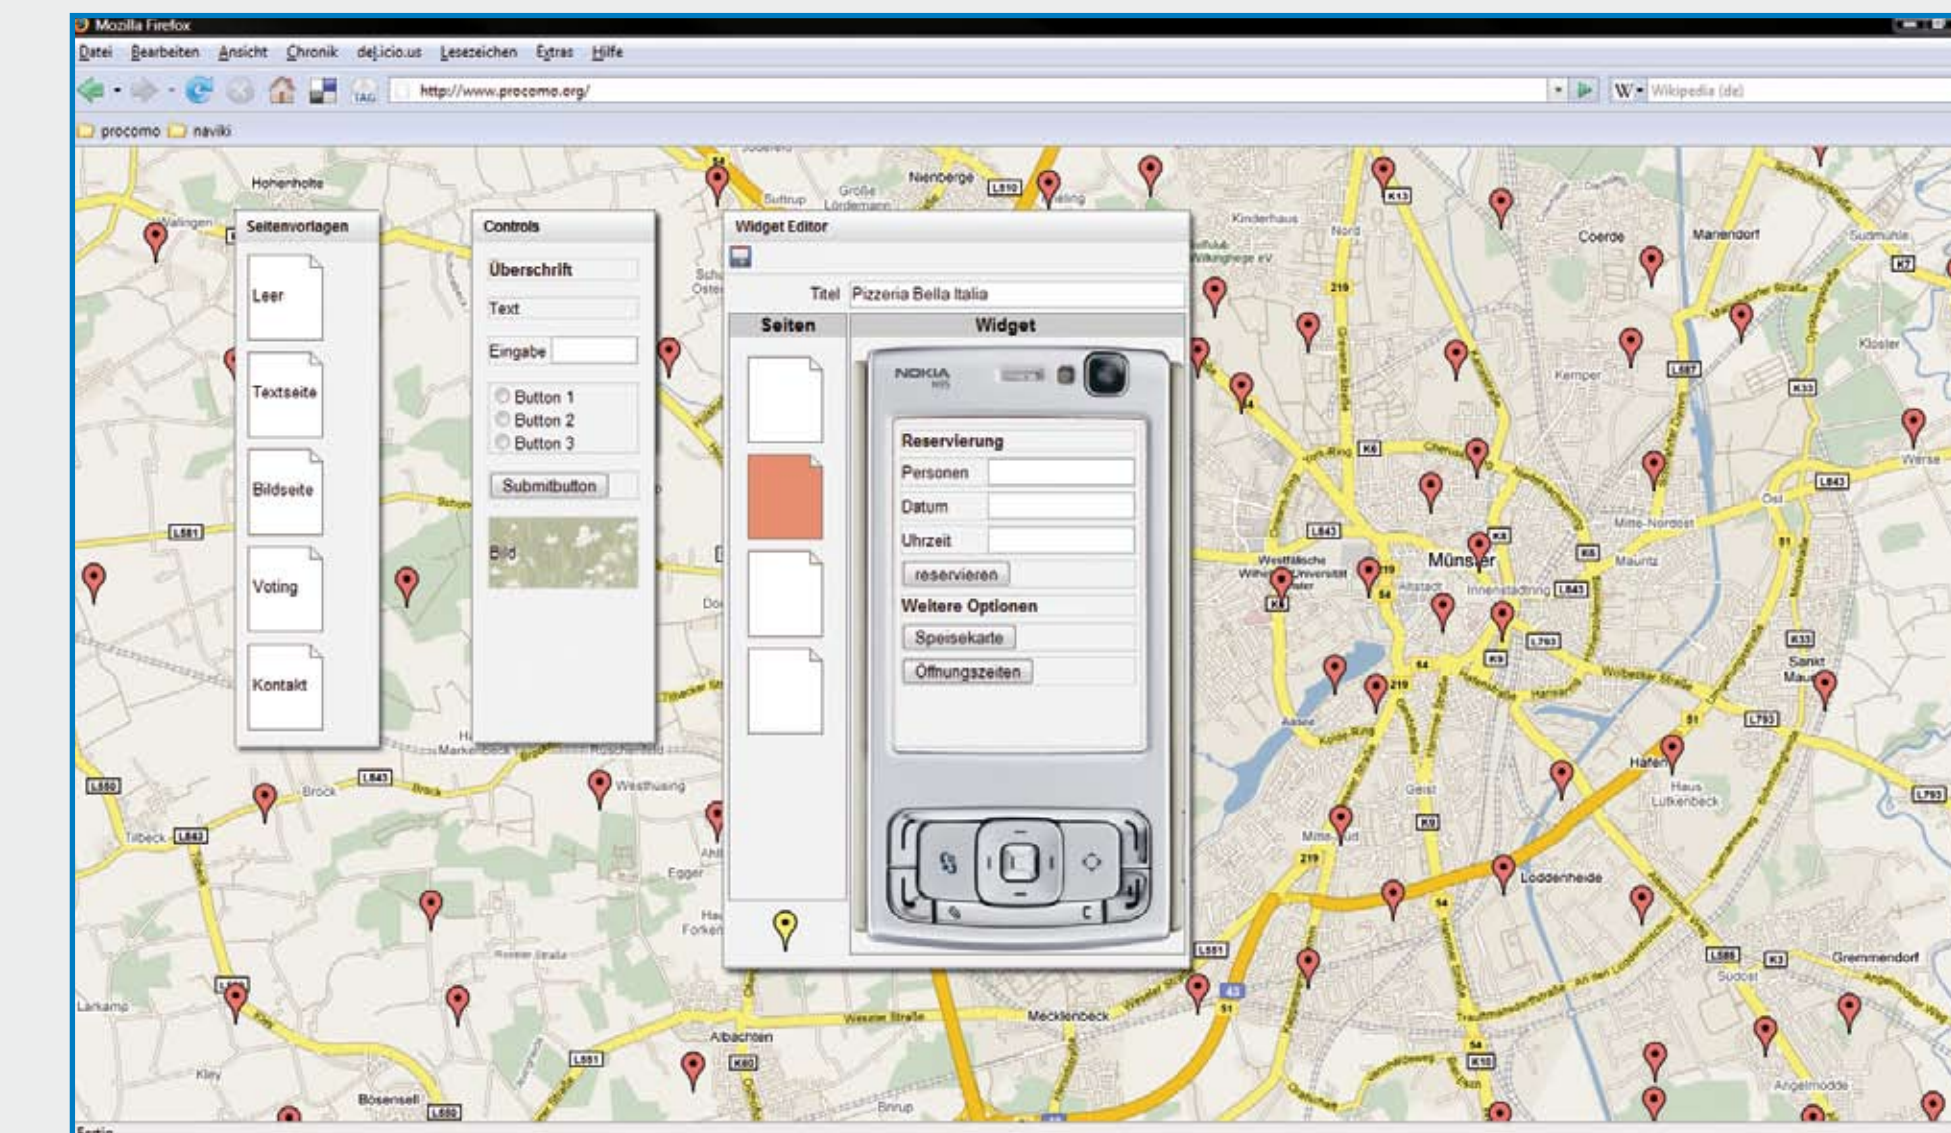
Mozilla Firefox

Datei Bearbeiten Ansicht Chronik del.icio.us Lesezeichen Extras Hilfe

http://www.procomo.org/

Wikipedia (de)

procomo naviki

Seitenvorlagen

Leer

Textseite

Bildseite

Voting

Kontakt

Controls

Überschrift

Text

Eingabe

Button 1

Button 2

Button 3

Submitbutton

Bild

Widget Editor

Titel Pizzeria Bella Italia

Seiten

Widget

NOKIA

Reservierung

Personen

Datum

Uhrzeit

reservieren

Weitere Optionen

Speisekarte

Öffnungszeiten

Hohenholte Nienberge Kinderhaus Coerde Mariendorf Münster Brock Tilbeck Westhusing Albachten Mecklenbeck Loddenheide Gremmendorf Angelmodde Bösensell Kley Handorf Sudmühle Kloster Werse Kemper Mauritz Sankt Mauritz Hafen Haus Lütkenbeck Geist Egger Roxel Altstadt Innenstadtring Westfälische Wilhelms-Universität Nord

L510 L551 L843 L550 L587 L843 L793 L585 K13 K7 K33 K6 K8 K9 K10 K3 219 54 51 43 L580 L551